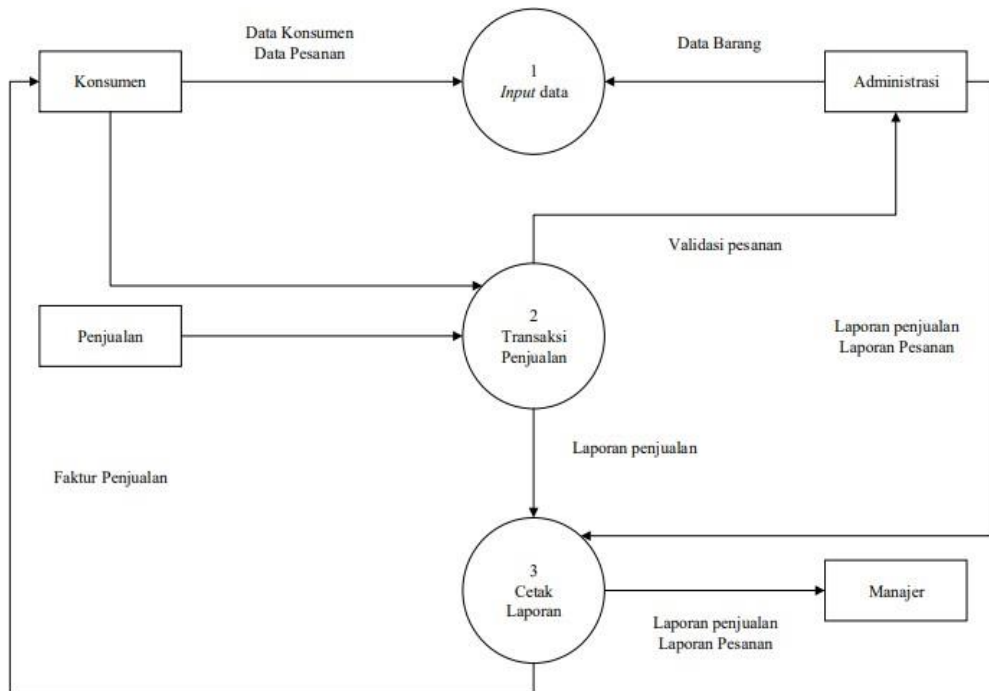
Data Konsumen
Data Pesanan

Data Barang

Konsumen

1
*Input* data

Administrasi

Validasi pesanan

Penjualan

2
Transaksi
Penjualan

Laporan penjualan
Laporan Pesanan

Laporan penjualan

Faktur Penjualan

3
Cetak
Laporan

Manajer

Laporan penjualan
Laporan Pesanan